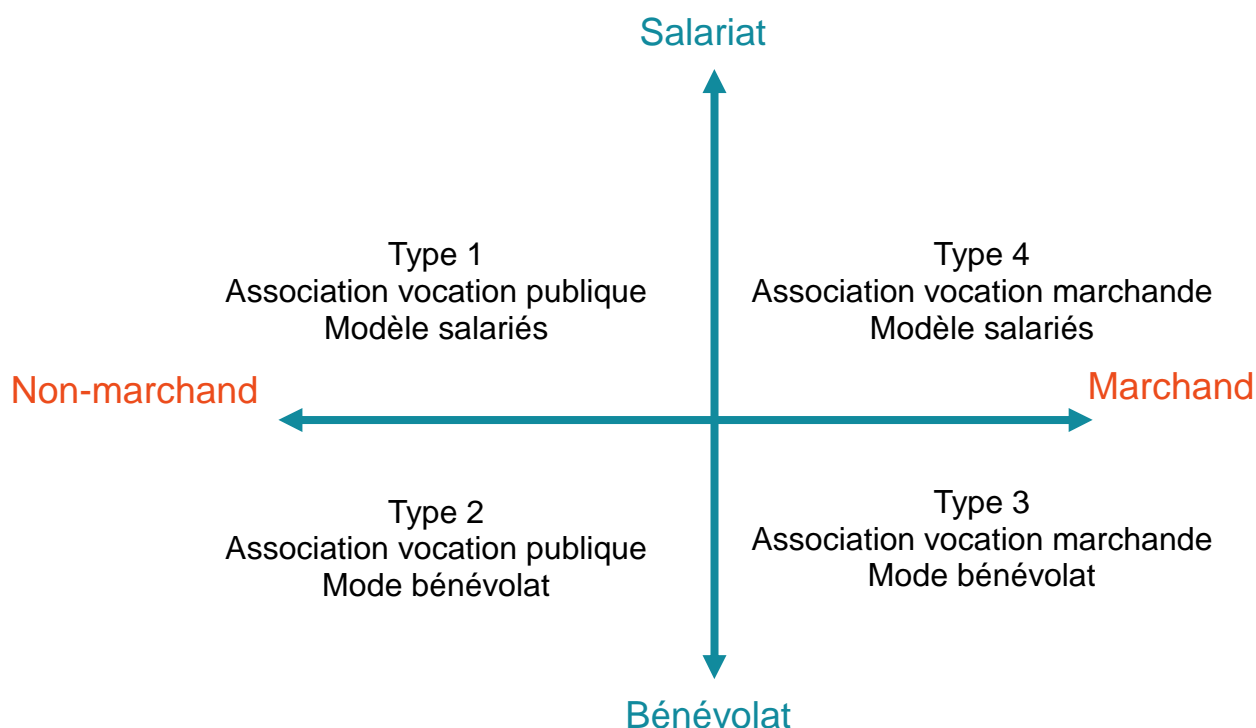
Salariat

Type 1
Association vocation publique
Modèle salariés

Type 4
Association vocation marchande
Modèle salariés

Non-marchand

Marchand

Type 2
Association vocation publique
Mode bénévolat

Type 3
Association vocation marchande
Mode bénévolat

Bénévolat